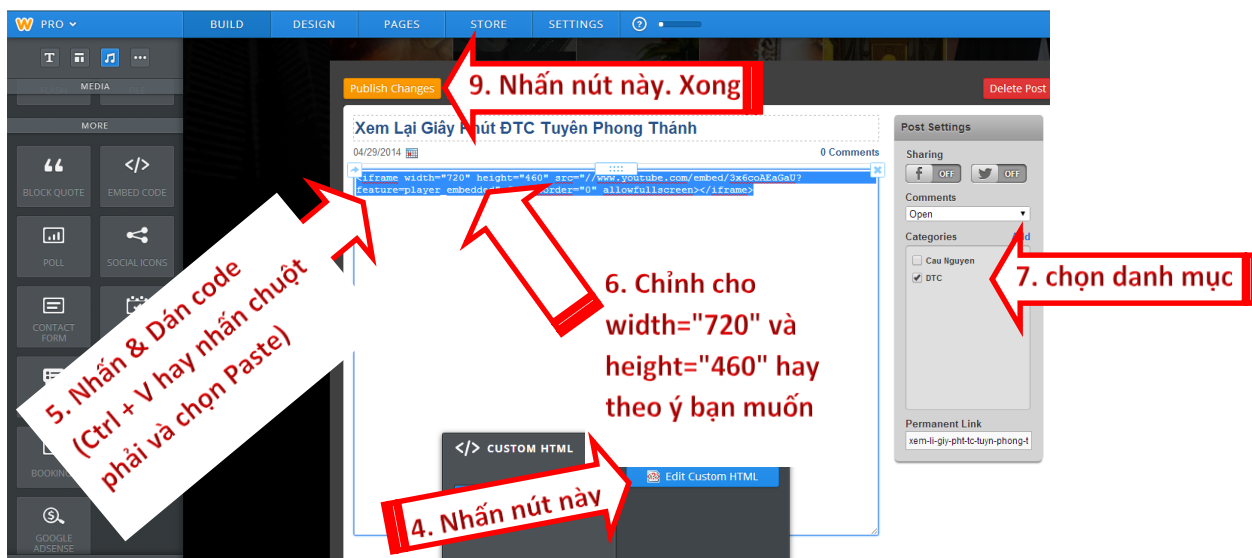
PRO
BUILD DESIGN PAGES STORE SETTINGS ?
MEDIA
MORE
BLOCK QUOTE
EMBED CODE
POLL
SOCIAL ICONS
CONTACT FORM
BOOKING
GOOGLE ADSENSE
Publish Changes
9. Nhấn nút này. Xong
Delete Post
Xem Lại Giây Phút ĐTC Tuyên Phong Thánh
04/29/2014
0 Comments
<iframe width="720" height="460" src="//www.youtube.com/embed/3x6coAEaGaU?feature=player_embedded" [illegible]order="0" allowfullscreen></iframe>
Post Settings
Sharing
OFF
OFF
Comments
Open
Categories
Add
Cau Nguyen
DTC
7. chọn danh mục
6. Chỉnh cho width="720" và height="460" hay theo ý bạn muốn
5. Nhấn & Dán code (Ctrl + V hay nhấn chuột phải và chọn Paste)
Permanent Link
xem-li-giy-pht-tc-tuyn-phong-t
CUSTOM HTML
Edit Custom HTML
4. Nhấn nút này